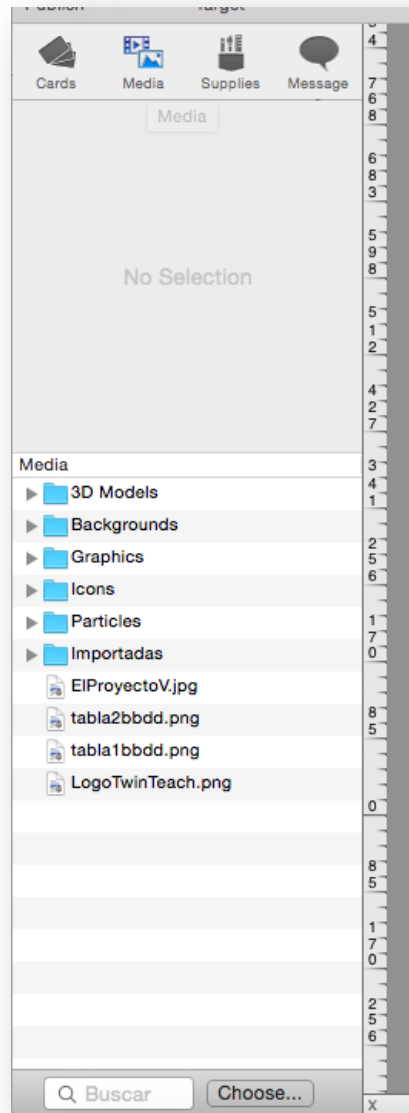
Publish Target

Cards Media Supplies Message

Media

No Selection

Media
3D Models
Backgrounds
Graphics
Icons
Particles
Importadas
ElProyectoV.jpg
tabla2bbdd.png
tabla1bbdd.png
LogoTwinTeach.png

Buscar
Choose...

4
7
6
8
6
8
3
5
9
8
5
1
2
4
2
7
3
4
1
2
5
6
1
7
0
8
5
0
8
5
1
7
0
2
5
6
X